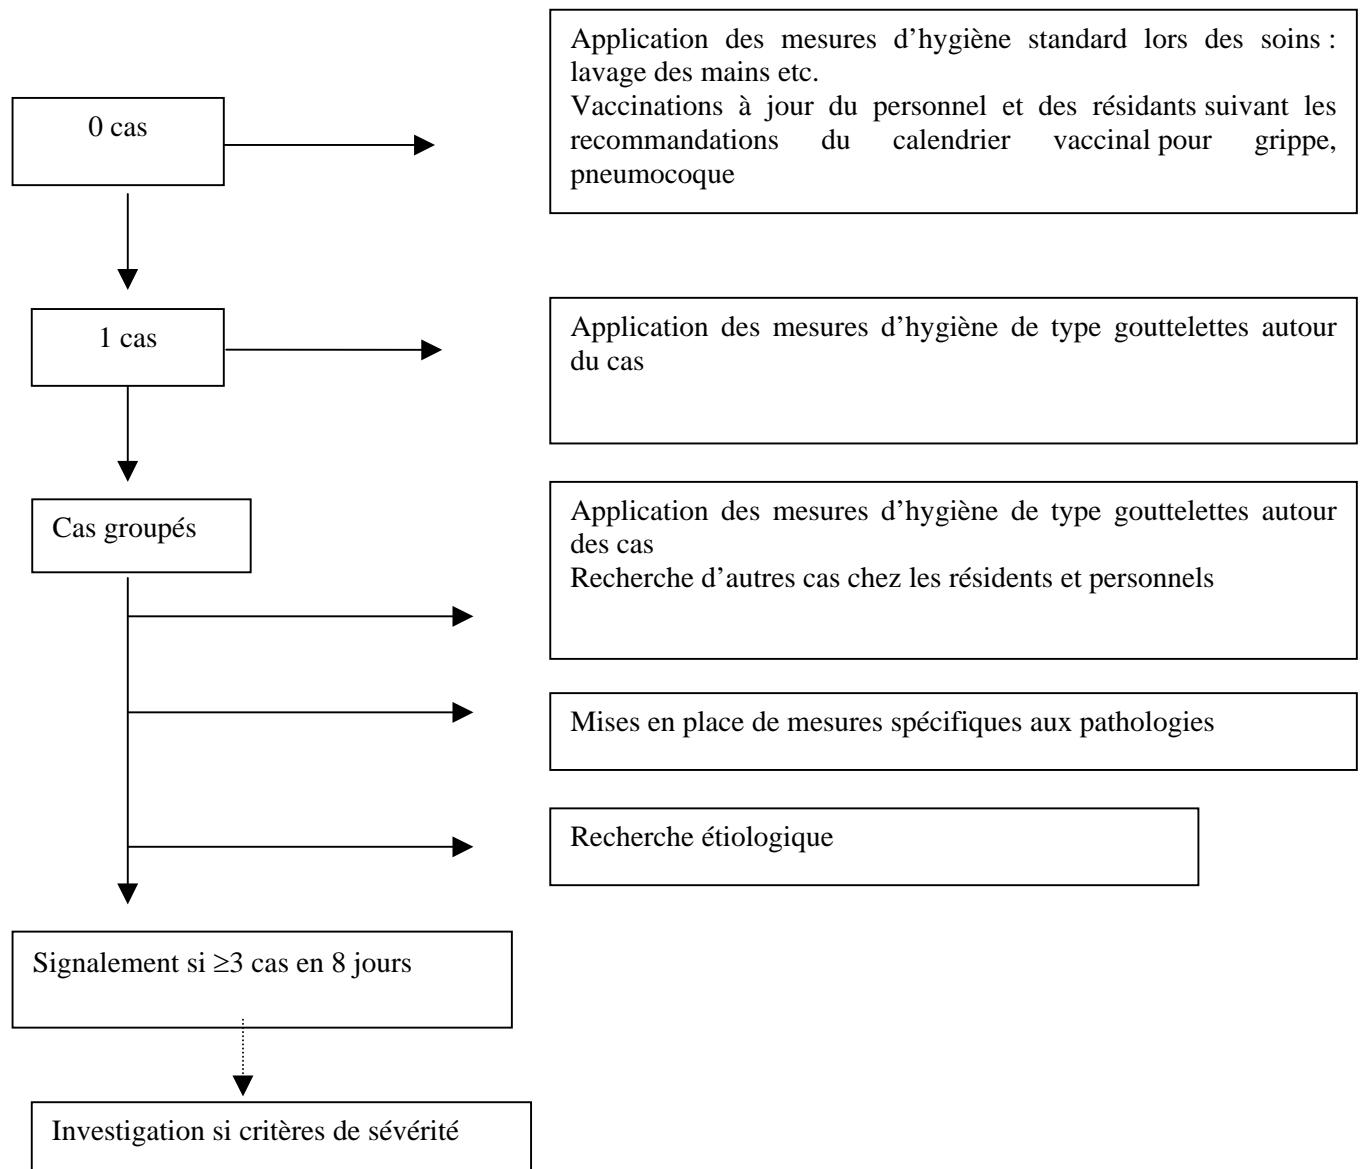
0 cas

Application des mesures d'hygiène standard lors des soins : lavage des mains etc.
Vaccinations à jour du personnel et des résidants suivant les recommandations du calendrier vaccinal pour grippe, pneumocoque

1 cas

Application des mesures d'hygiène de type gouttelettes autour du cas

Cas groupés

Application des mesures d'hygiène de type gouttelettes autour des cas
Recherche d'autres cas chez les résidents et personnels

Mises en place de mesures spécifiques aux pathologies

Recherche étiologique

Signalement si $\geq$3 cas en 8 jours

Investigation si critères de sévérité